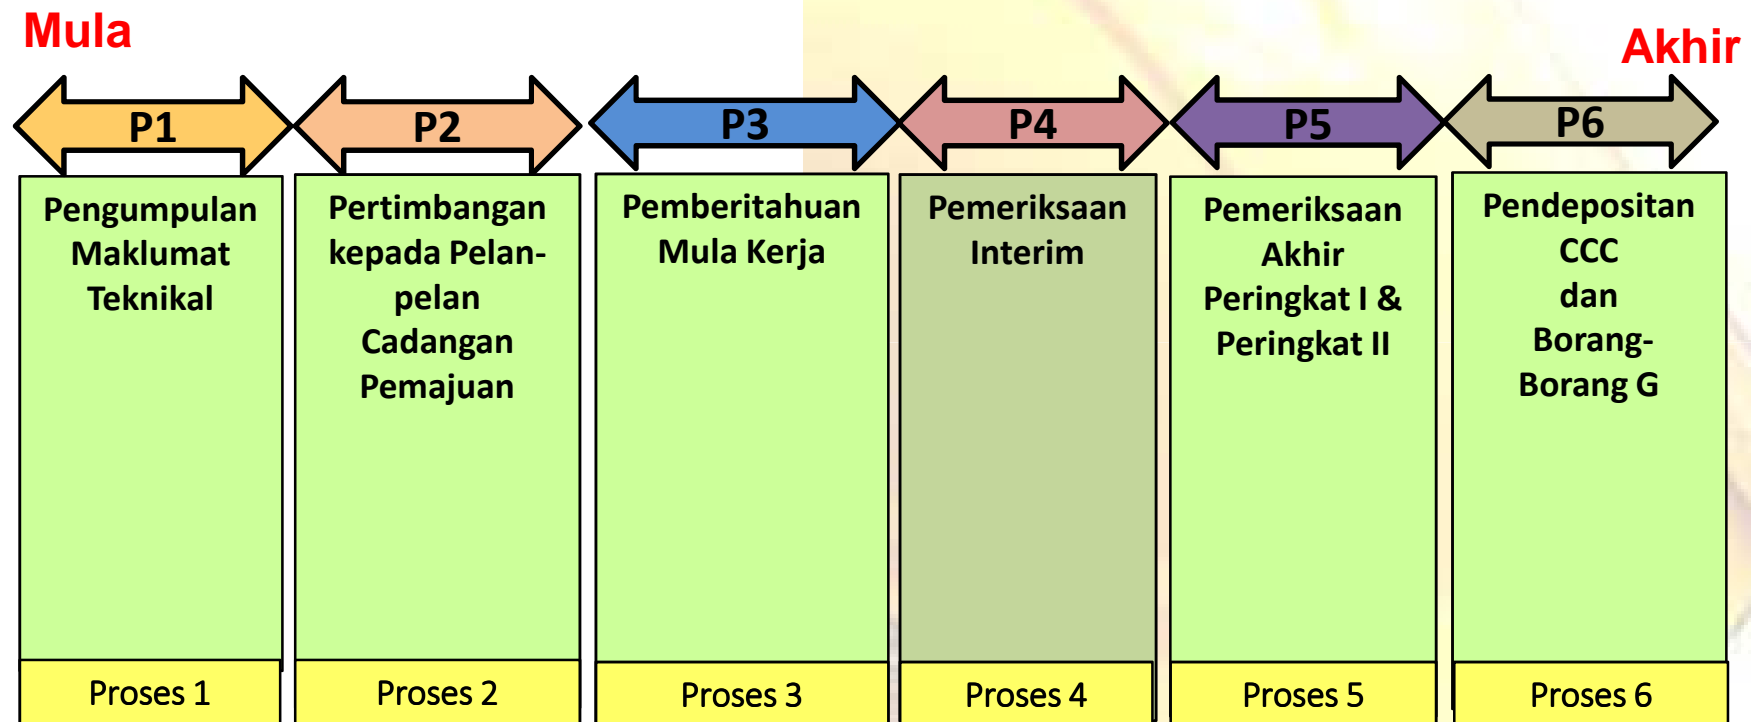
Mula

Akhir

P1
Pengumpulan Maklumat Teknikal
Proses 1

P2
Pertimbangan kepada Pelan-pelan Cadangan Pemajuan
Proses 2

P3
Pemberitahuan Mula Kerja
Proses 3

P4
Pemeriksaan Interim
Proses 4

P5
Pemeriksaan Akhir Peringkat I & Peringkat II
Proses 5

P6
Pendepositan CCC dan Borang-Borang G
Proses 6